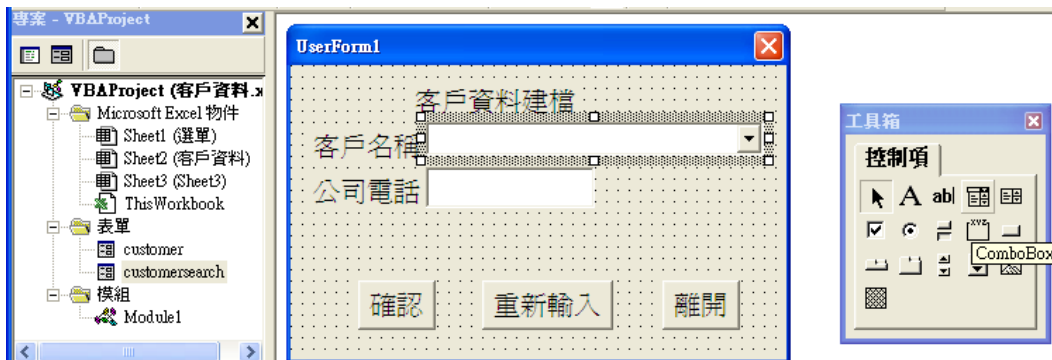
專案 - VBAProject

VBAProject (客戶資料.x
Microsoft Excel 物件
Sheet1 (選單)
Sheet2 (客戶資料)
Sheet3 (Sheet3)
ThisWorkbook
表單
customer
customersearch
模組
Module1

UserForm1

客戶資料建檔
客戶名稱
公司電話
確認
重新輸入
離開

工具箱
控制項
A
abl
xyz
ComboBox